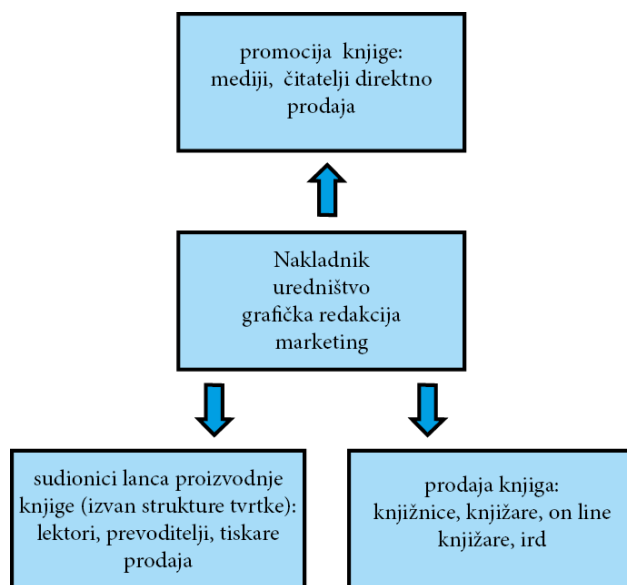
promocija knjige:
mediji, čitatelji direktno
prodaja

Nakladnik
uredništvo
grafička redakcija
marketing

sudionici lanca proizvodnje
knjige (izvan strukture tvrtke):
lektori, prevoditelji, tiskare
prodaja

prodaja knjiga:
knjižnice, knjižare, on line
knjižare, ird